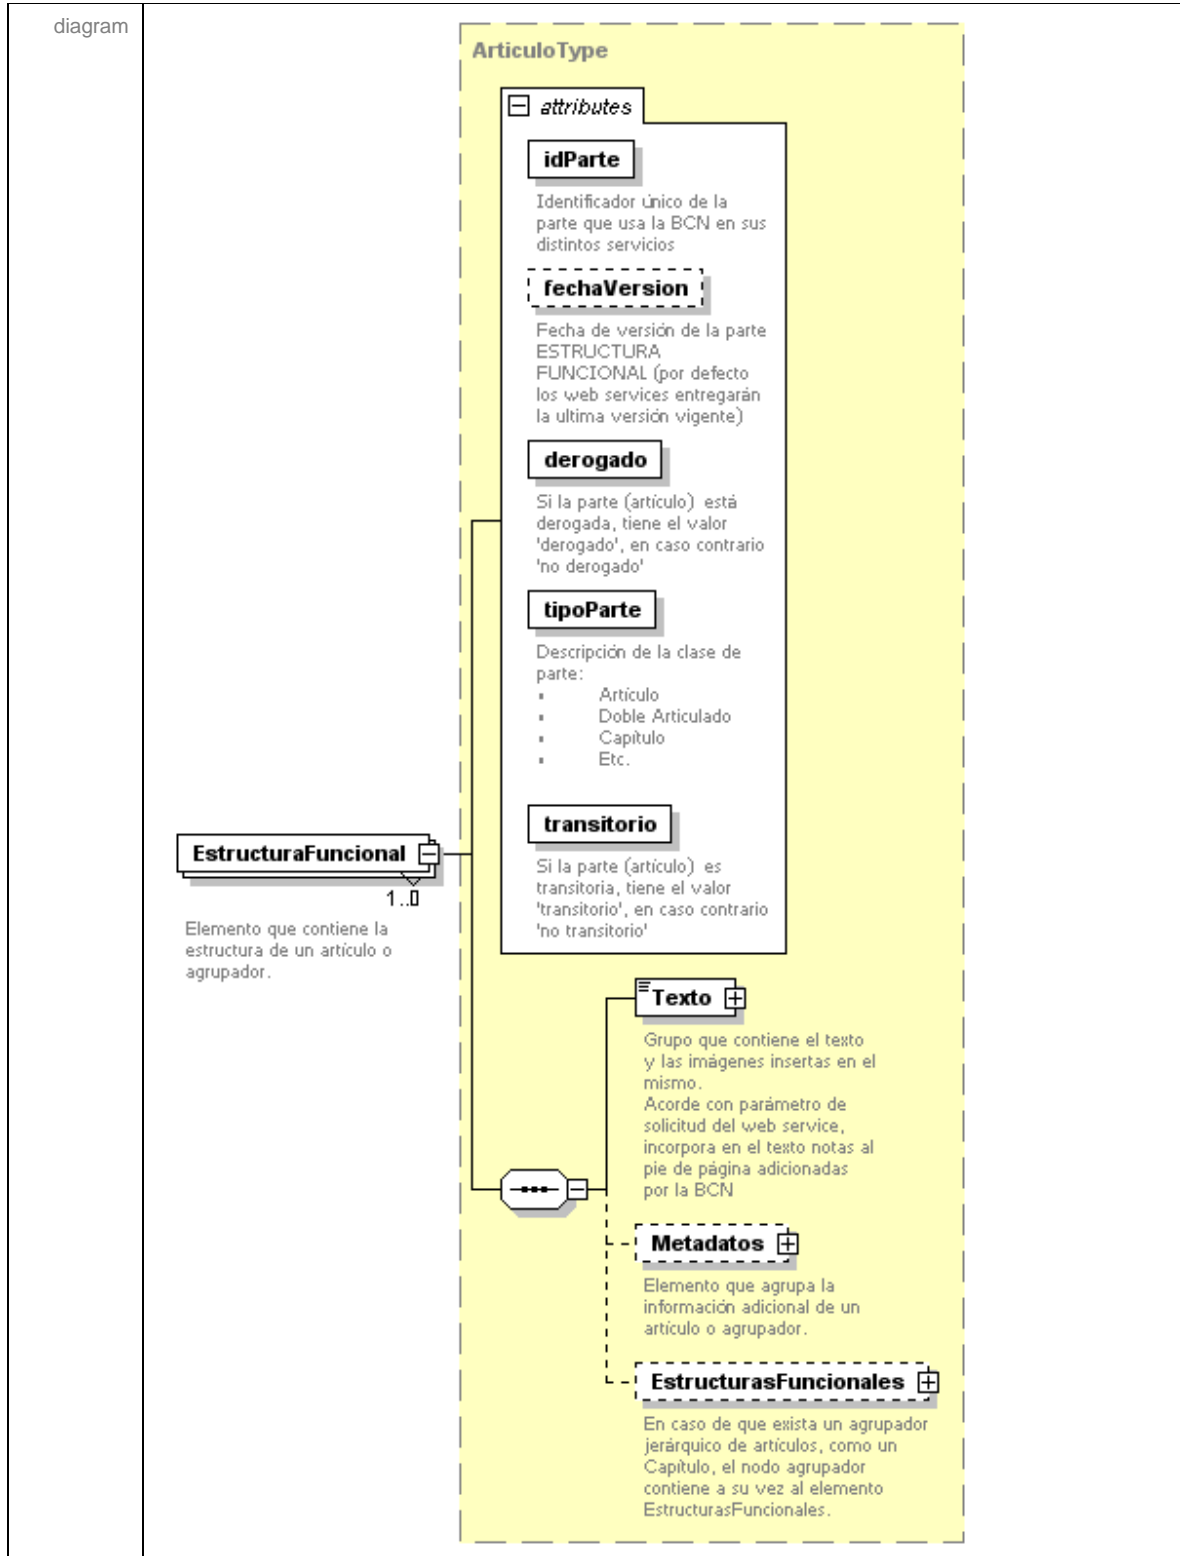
diagram

ArticuloType

attributes

idParte

Identificador único de la parte que usa la BCN en sus distintos servicios

fechaVersion

Fecha de versión de la parte ESTRUCTURA FUNCIONAL (por defecto los web services entregarán la ultima versión vigente)

derogado

Si la parte (artículo) está derogada, tiene el valor 'derogado', en caso contrario 'no derogado'

tipoParte

Descripción de la clase de parte:
▪ Artículo
▪ Doble Articulado
▪ Capítulo
▪ Etc.

transitorio

Si la parte (artículo) es transitoria, tiene el valor 'transitorio', en caso contrario 'no transitorio'

EstructuraFuncional

1..0

Elemento que contiene la estructura de un artículo o agrupador.

Texto

Grupo que contiene el texto y las imágenes insertas en el mismo.
Acorde con parámetro de solicitud del web service, incorpora en el texto notas al pie de página adicionadas por la BCN

Metadatos

Elemento que agrupa la información adicional de un artículo o agrupador.

EstructurasFuncionales

En caso de que exista un agrupador jerárquico de artículos, como un Capítulo, el nodo agrupador contiene a su vez al elemento EstructurasFuncionales.